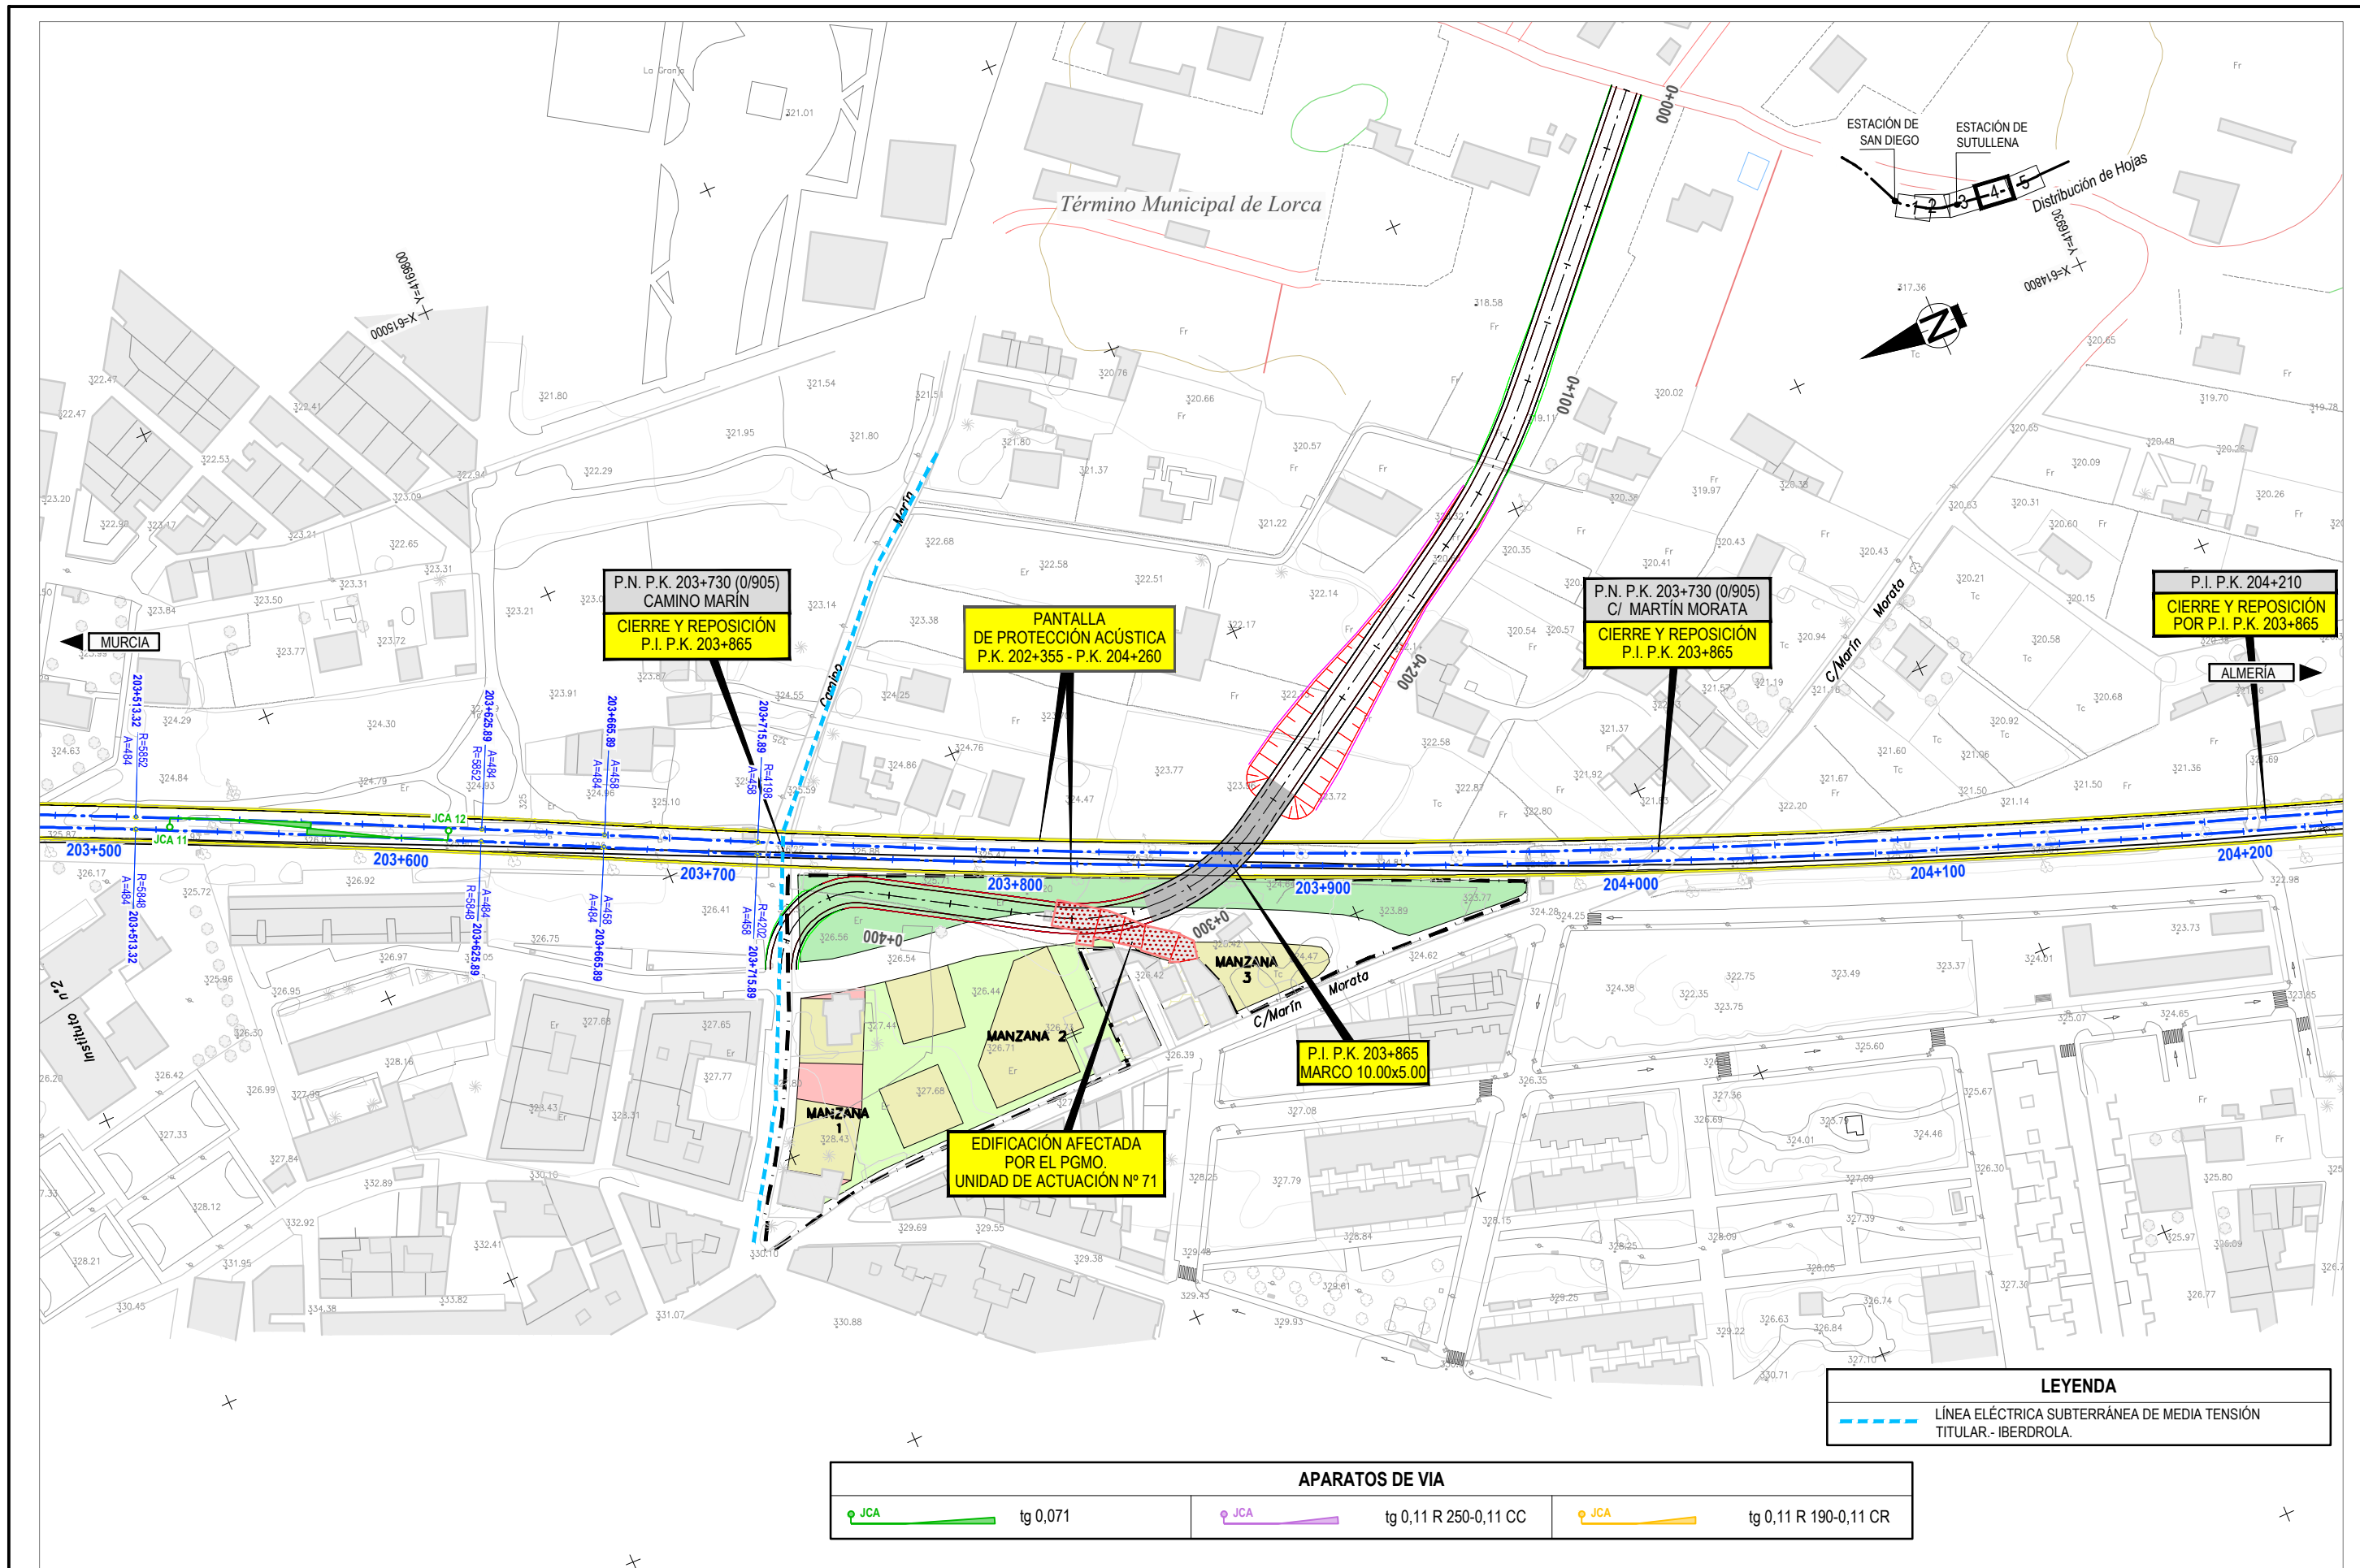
Término Municipal de Lorca

ESTACIÓN DE SAN DIEGO

ESTACIÓN DE SUTULLENA

Distribución de Hojas

1 2 3 4 5

Y=4169800
X=615000

Y=4169800
X=614800

N

0+000

0+100

0+200

0+300

0+400

MURCIA

ALMERÍA

P.N. P.K. 203+730 (0/905)
CAMINO MARÍN

CIERRE Y REPOSICIÓN
P.I. P.K. 203+865

PANTALLA
DE PROTECCIÓN ACÚSTICA
P.K. 202+355 - P.K. 204+260

P.N. P.K. 203+730 (0/905)
C/ MARTÍN MORATA

CIERRE Y REPOSICIÓN
P.I. P.K. 203+865

P.I. P.K. 204+210

CIERRE Y REPOSICIÓN
POR P.I. P.K. 203+865

Camino Marín

C/Marín Morata

203+500

203+600

203+700

203+800

203+900

204+000

204+100

204+200

JCA 11

JCA 12

203+513.32
R=5852
A=484

203+625.89
A=484
R=5852

203+665.89
A=458

203+715.89
R=4198
A=458

R=5848
A=484
203+513.32

R=5848
A=484
203+625.89

A=458
A=484
203+665.89

R=4200
A=458
203+715.89

MANZANA 1

MANZANA 2

MANZANA 3

Instituto nº2

P.I. P.K. 203+865
MARCO 10.00x5.00

EDIFICACIÓN AFECTADA
POR EL PGMO.
UNIDAD DE ACTUACIÓN Nº 71

LEYENDA

LÍNEA ELÉCTRICA SUBTERRÁNEA DE MEDIA TENSIÓN
TITULAR.- IBERDROLA.

APARATOS DE VIA

| JCA tg 0,071 | JCA tg 0,11 R 250-0,11 CC | JCA tg 0,11 R 190-0,11 CR |
|---|---|---|